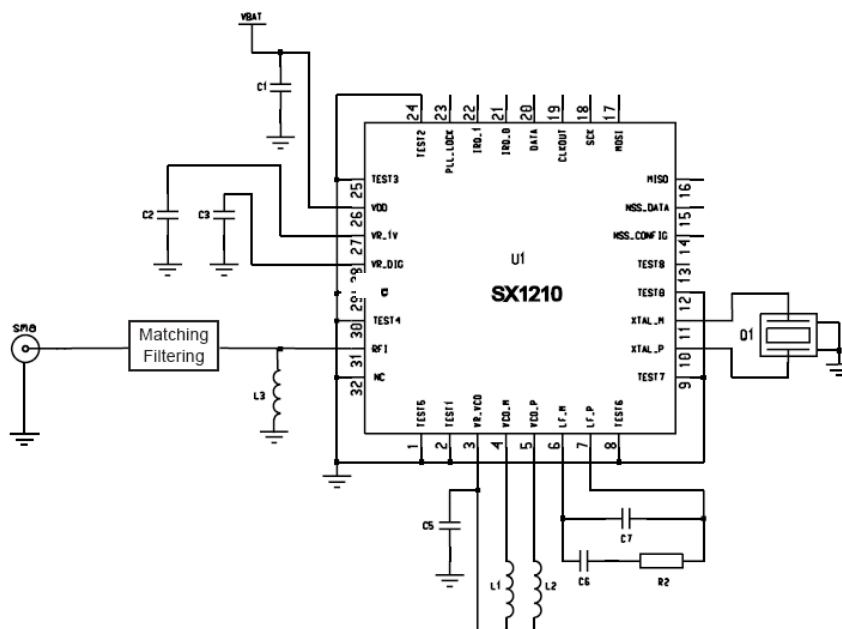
VBAT

C1

24 TEST2
23 PLL_LOCK
22 IRQ_1
21 IRQ_0
20 DATA
19 CLKOUT
18 SCK
17 MOSI

C2
C3

25 TEST3
26 VDD
27 VR_1V
28 VR_DIG
29 GND
30 TEST4
31 RFI
32 NC

U1
SX1210

MISO 16
NSS_DATA 15
NSS_CONFIG 14
TEST8 13
TEST0 12
XTAL_M 11
XTAL_P 10
TEST7 9

Q1

SMA

Matching Filtering

L3

1 TEST5
2 TEST1
3 VR_VCO
4 VCO_M
5 VCO_P
6 LF_M
7 LF_P
8 TEST6

C5
C7
C6
R2
L1
L2